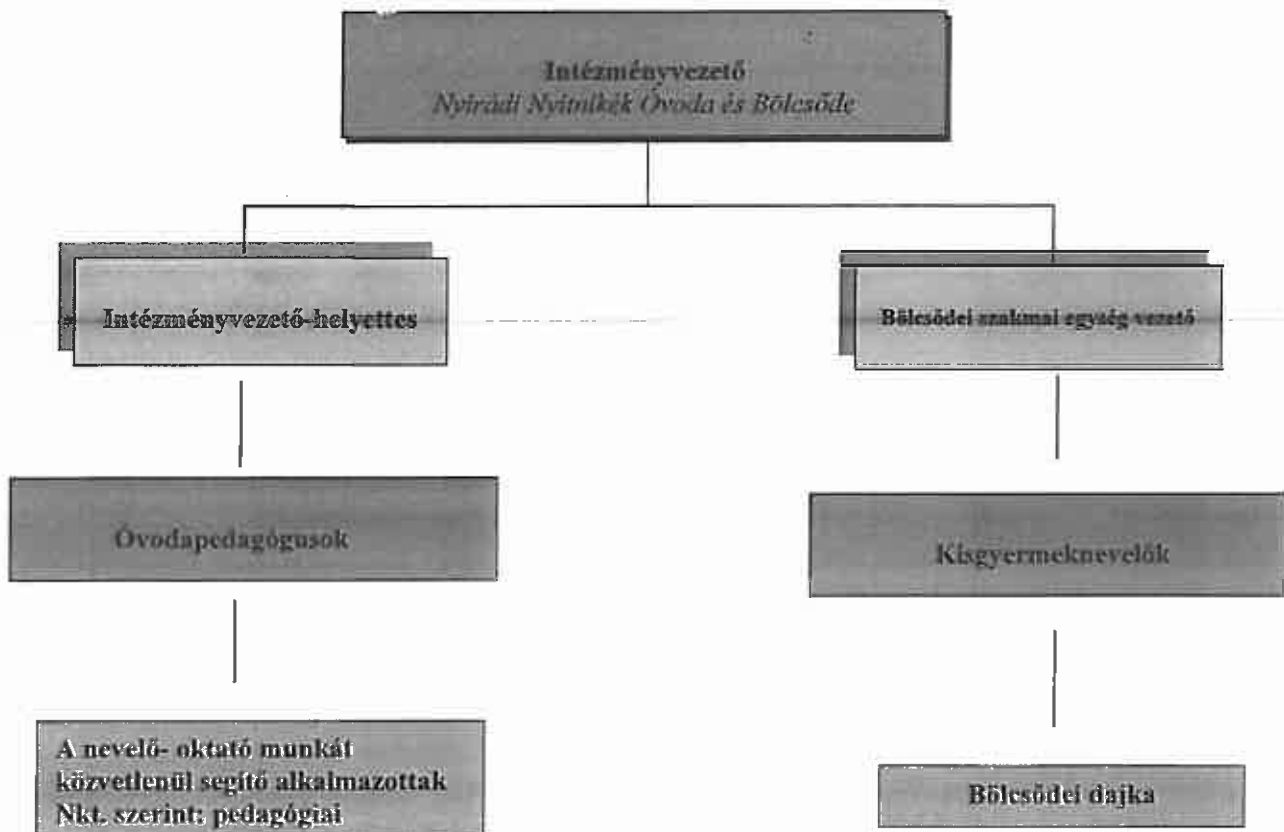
Intézményvezető
Nyirádi Nyitnikék Óvoda és Bölcsőde

Intézményvezető-helyettes

Bölcsődei szakmai egység vezető

Óvodapedagógusok

Kisgyermeknevelők

A nevelő- oktató munkát közvetlenül segítő alkalmazottak Nkt. szerint: pedagógiai

Bölcsődei dajka